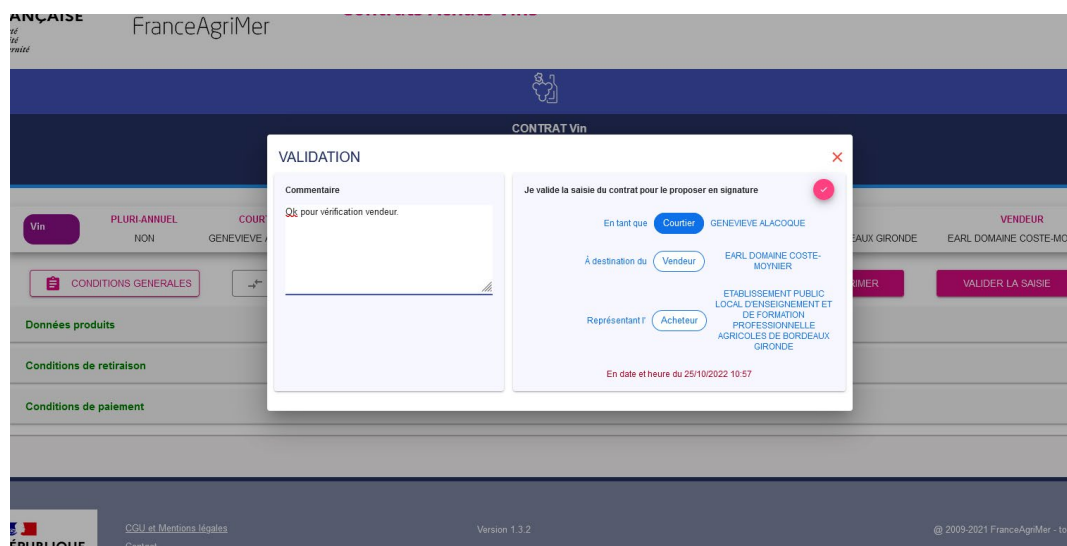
ANÇAISE
té
té
rnité

FranceAgriMer

CONTRAT Vin

Vin

PLURI-ANNUEL
NON

COURT
GENEVIEVE

EAUX GIRONDE

VENDEUR
EARL DOMAINE COSTE-MO

CONDITIONS GENERALES

RIMER

VALIDER LA SAISIE

Données produits

Conditions de retiraison

Conditions de paiement

VALIDATION

Commentaire

Ok pour vérification vendeur.

Je valide la saisie du contrat pour le proposer en signature

En tant que Courtier GENEVIEVE ALACOQUE

À destination du Vendeur EARL DOMAINE COSTE-MOYNIER

Représentant l' Acheteur ETABLISSEMENT PUBLIC LOCAL D'ENSEIGNEMENT ET DE FORMATION PROFESSIONNELLE AGRICOLES DE BORDEAUX GIRONDE

En date et heure du 25/10/2022 10:57

ÉPUBLIQUE

CGU et Mentions légales

Version 1.3.2

@ 2009-2021 FranceAgriMer - to